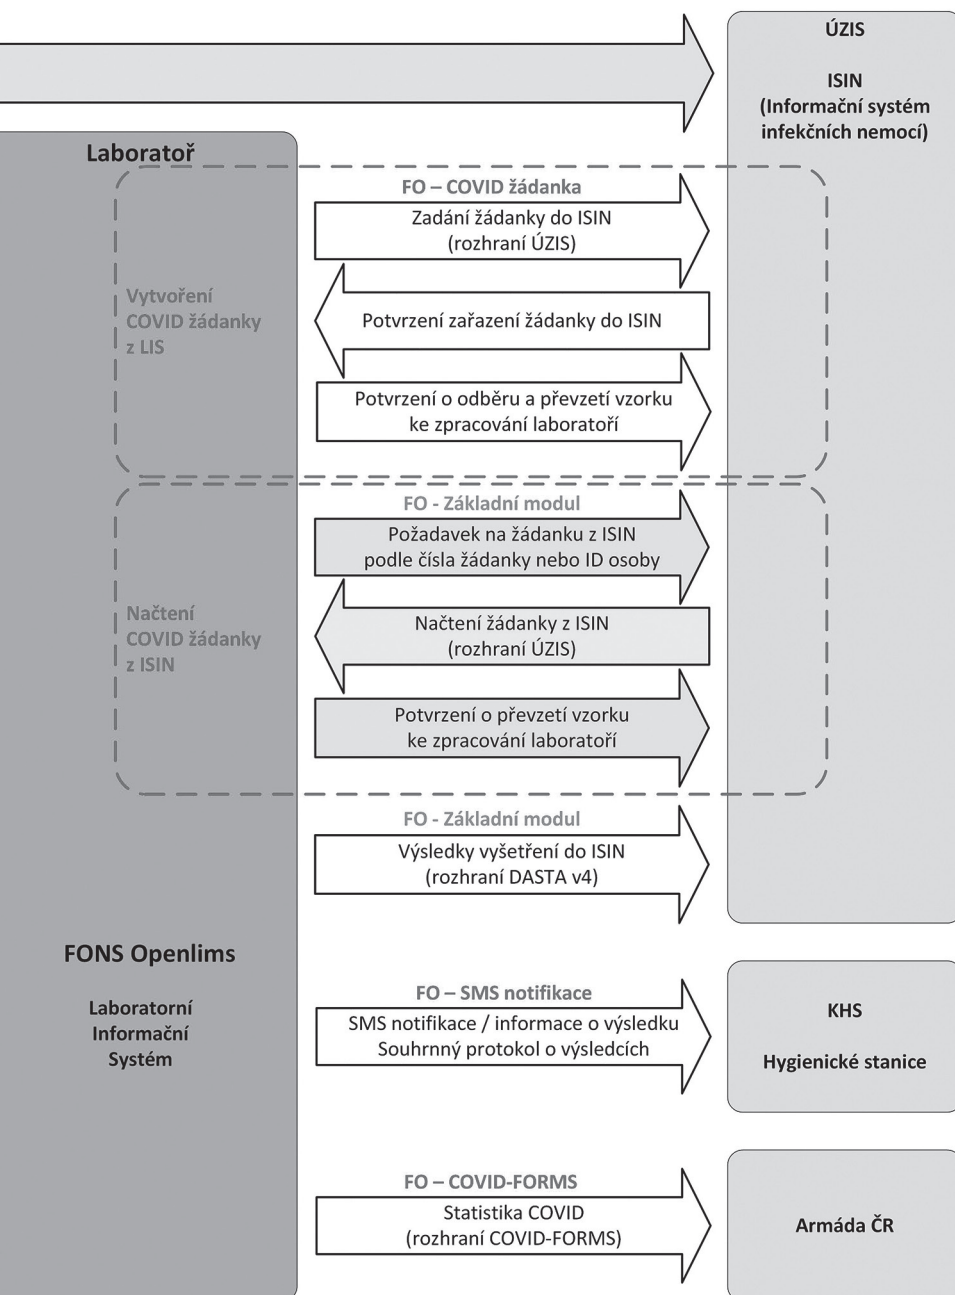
ÚZIS

ISIN
(Informační systém infekčních nemocí)

Laboratoř

FO – COVID žádanka

Zadání žádanky do ISIN
(rozhraní ÚZIS)

Vytvoření COVID žádanky z LIS

Potvrzení zařazení žádanky do ISIN

Potvrzení o odběru a převzetí vzorku ke zpracování laboratoří

FO - Základní modul

Požadavek na žádanku z ISIN podle čísla žádanky nebo ID osoby

Načtení COVID žádanky z ISIN

Načtení žádanky z ISIN
(rozhraní ÚZIS)

Potvrzení o převzetí vzorku ke zpracování laboratoří

FO - Základní modul

Výsledky vyšetření do ISIN
(rozhraní DASTA v4)

FONS Openlims

Laboratorní Informační Systém

FO – SMS notifikace

SMS notifikace / informace o výsledku
Souhrnný protokol o výsledcích

KHS

Hygienické stanice

FO – COVID-FORMS

Statistika COVID
(rozhraní COVID-FORMS)

Armáda ČR